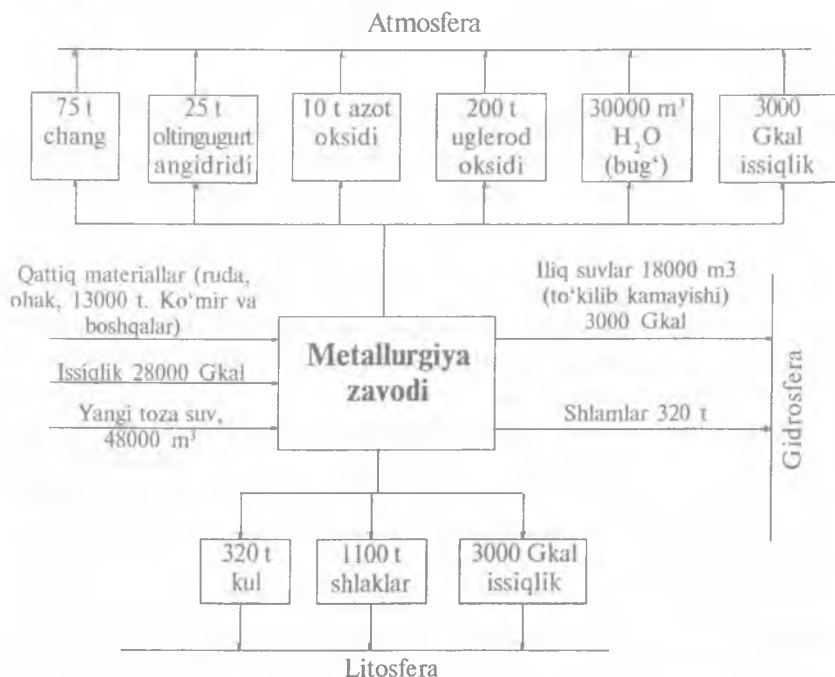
Atmosfera

75 t chang

25 t oltingugurt angidridi

10 t azot oksidi

200 t uglerod oksidi

30000 m$^3$ H$_2$O (bug‘)

3000 Gkal issiqlik

Qattiq materiallar (ruda, ohak, 13000 t. Ko‘mir va boshqalar)

Issiqlik 28000 Gkal

Yangi toza suv, 48000 m$^3$

Metallurgiya zavodi

Iliq suvlar 18000 m3 (to‘kilib kamayishi) 3000 Gkal

Shlamlar 320 t

Gidrosfera

320 t kul

1100 t shlaklar

3000 Gkal issiqlik

Litosfera